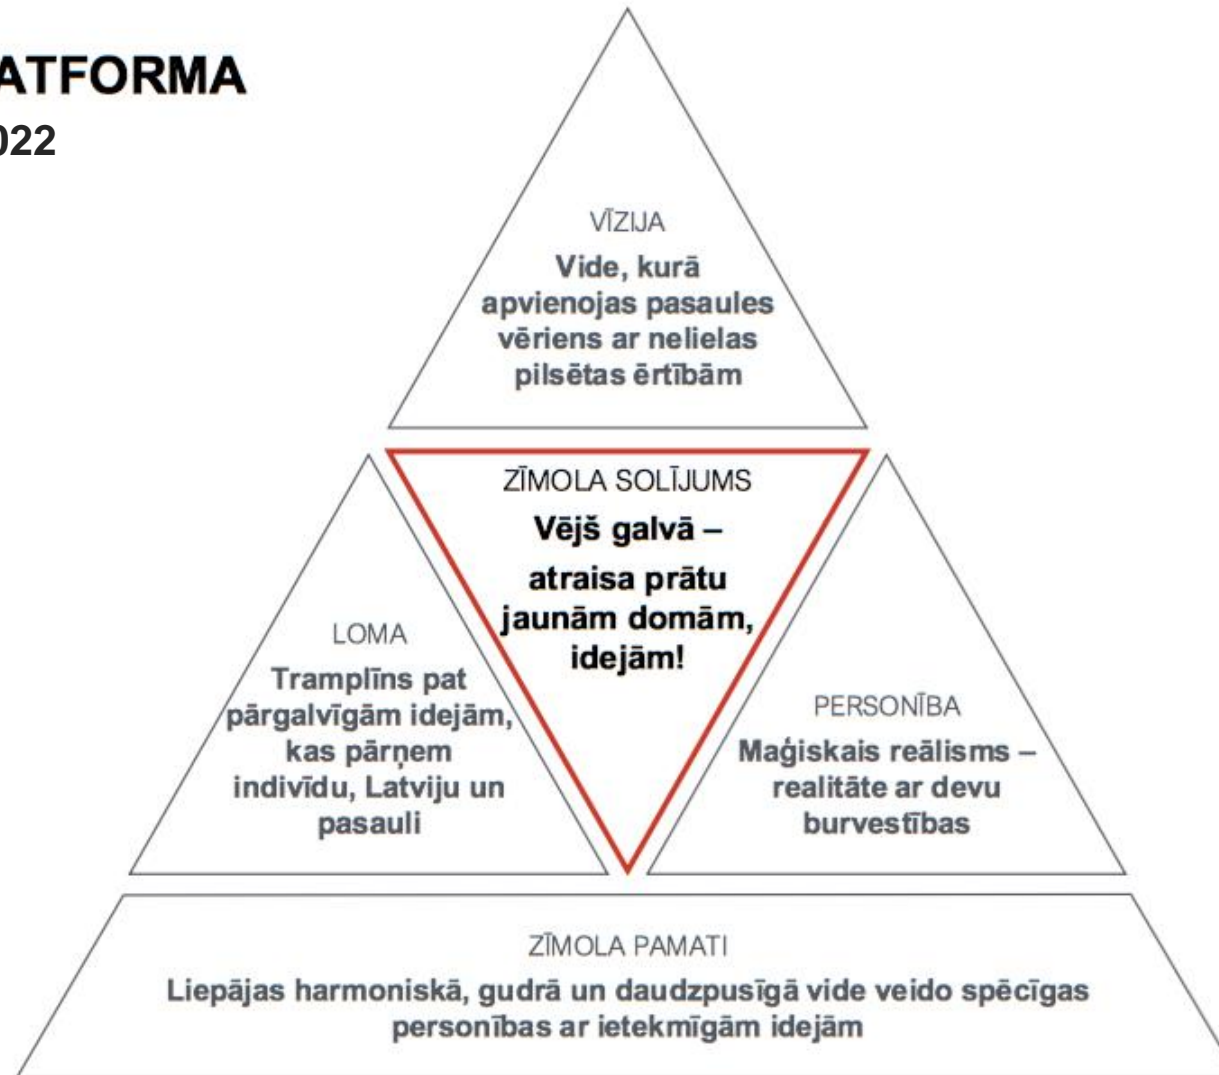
ATFORMA
022

VĪZIJA
Vide, kurā apvienojas pasaules vēriens ar nelielas pilsētas ērtībām

ZĪMOLA SOLĪJUMS
Vējš galvā – atraisa prātu jaunām domām, idejām!

LOMA
Tramplīns pat pārgalvīgām idejām, kas pārņem indivīdu, Latviju un pasauli

PERSONĪBA
Maģiskais reālisms – realitāte ar devu burvestības

ZĪMOLA PAMATI
Liepājas harmoniskā, gudrā un daudzpusīgā vide veido spēcīgas personības ar ietekmīgām idejām